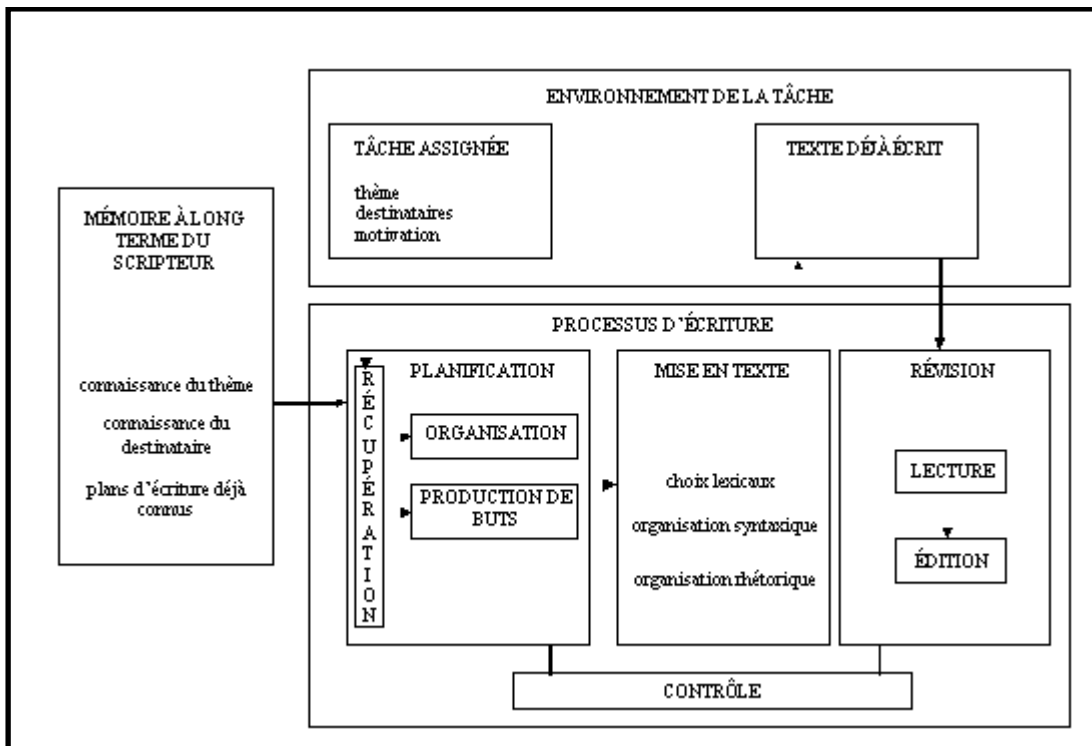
ENVIRONNEMENT DE LA TÂCHE

TÂCHE ASSIGNÉE

thème
destinataires
motivation

TEXTE DÉJÀ ÉCRIT

MÉMOIRE À LONG TERME DU SCRIPTEUR

connaissance du thème

connaissance du destinataire

plans d'écriture déjà connus

PROCESSUS D'ÉCRITURE

RÉCUPÉRATION

PLANIFICATION

ORGANISATION

PRODUCTION DE BUTS

MISE EN TEXTE

choix lexicaux

organisation syntaxique

organisation rhétorique

RÉVISION

LECTURE

ÉDITION

CONTRÔLE